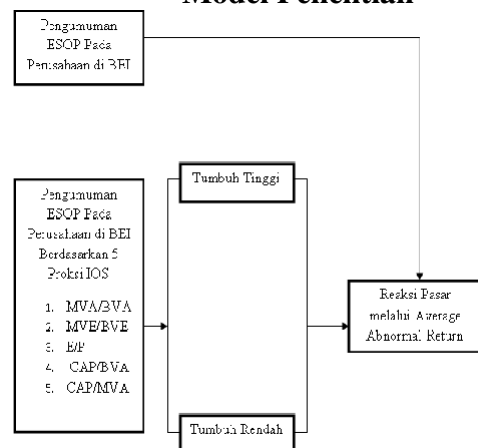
Model Penelitian

Pengumuman ESOP Pada Perusahaan di BEI

Pengumuman ESOP Pada Perusahaan di BEI Berdasarkan 5 Proksi IOS

1. MVA/BVA
2. MVE/BVE
3. E/P
4. CAP/BVA
5. CAP/MVA

Tumbuh Tinggi

Tumbuh Rendah

Reaksi Pasar melalui Average Abnormal Return